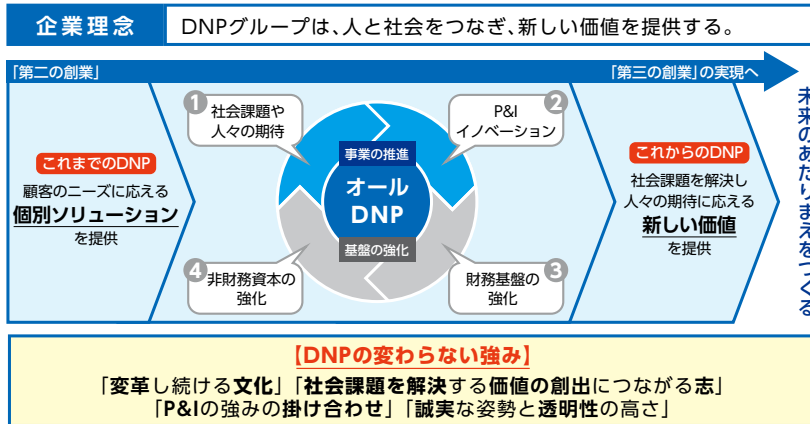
企業理念

DNPグループは、人と社会をつなぎ、新しい価値を提供する。

「第二の創業」

「第三の創業」の実現へ

未来のあたりまえをつくる

これまでのDNP

顧客のニーズに応える

個別ソリューション

を提供

1 社会課題や人々の期待

2 P&I イノベーション

事業の推進

オール DNP

基盤の強化

4 非財務資本の強化

3 財務基盤の強化

これからのDNP

社会課題を解決し人々の期待に応える

新しい価値

を提供

【DNPの変わらない強み】

「変革し続ける文化」「社会課題を解決する価値の創出につながる志」

「P&Iの強みの掛け合わせ」「誠実な姿勢と透明性の高さ」